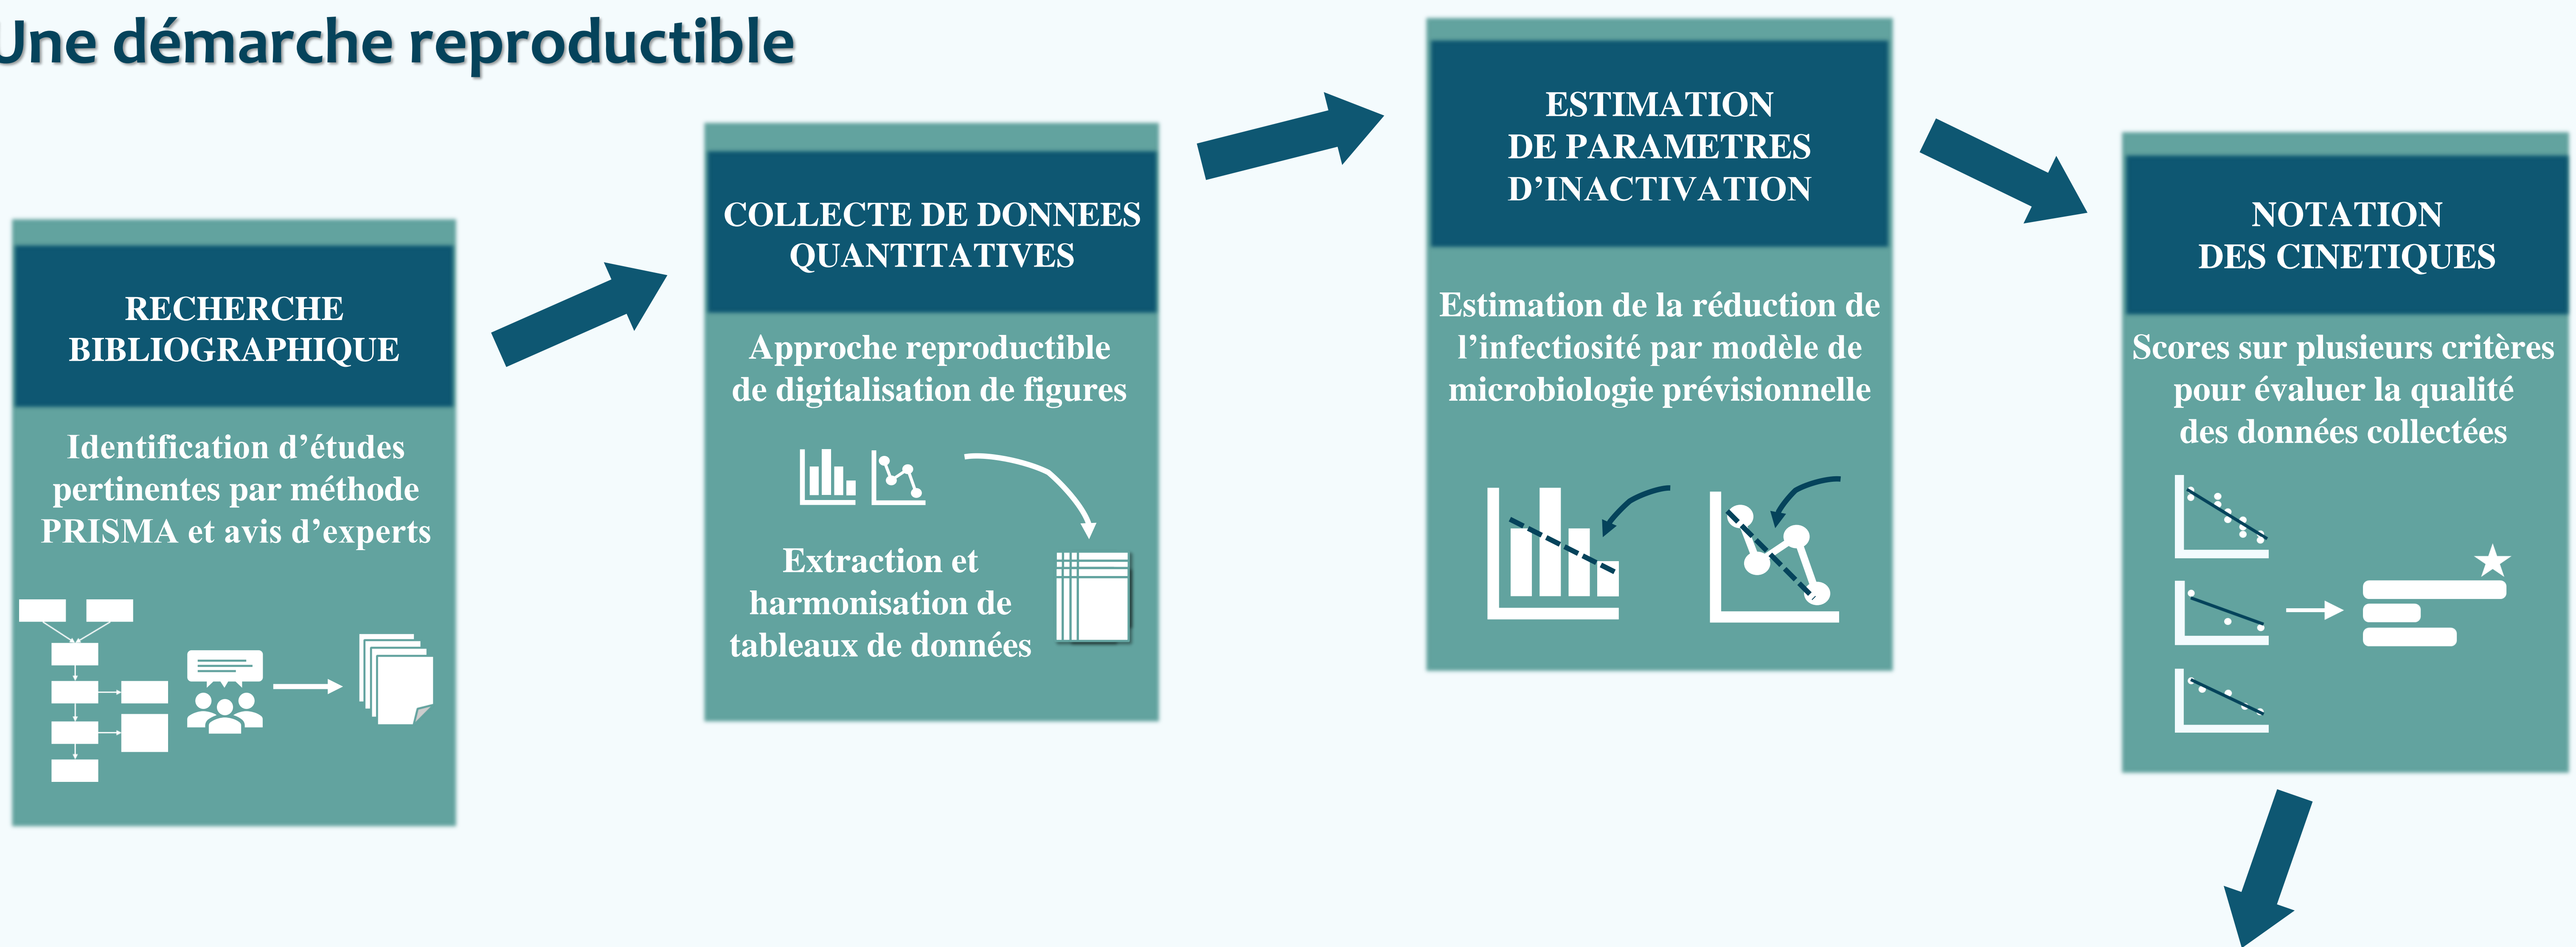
Une démarche reproductible

RECHERCHE BIBLIOGRAPHIQUE

Identification d’études pertinentes par méthode PRISMA et avis d’experts

COLLECTE DE DONNEES QUANTITATIVES

Approche reproductible de digitalisation de figures

Extraction et harmonisation de tableaux de données

ESTIMATION DE PARAMETRES D’INACTIVATION

Estimation de la réduction de l’infectiosité par modèle de microbiologie prévisionnelle

NOTATION DES CINETIQUES

Scores sur plusieurs critères pour évaluer la qualité des données collectées